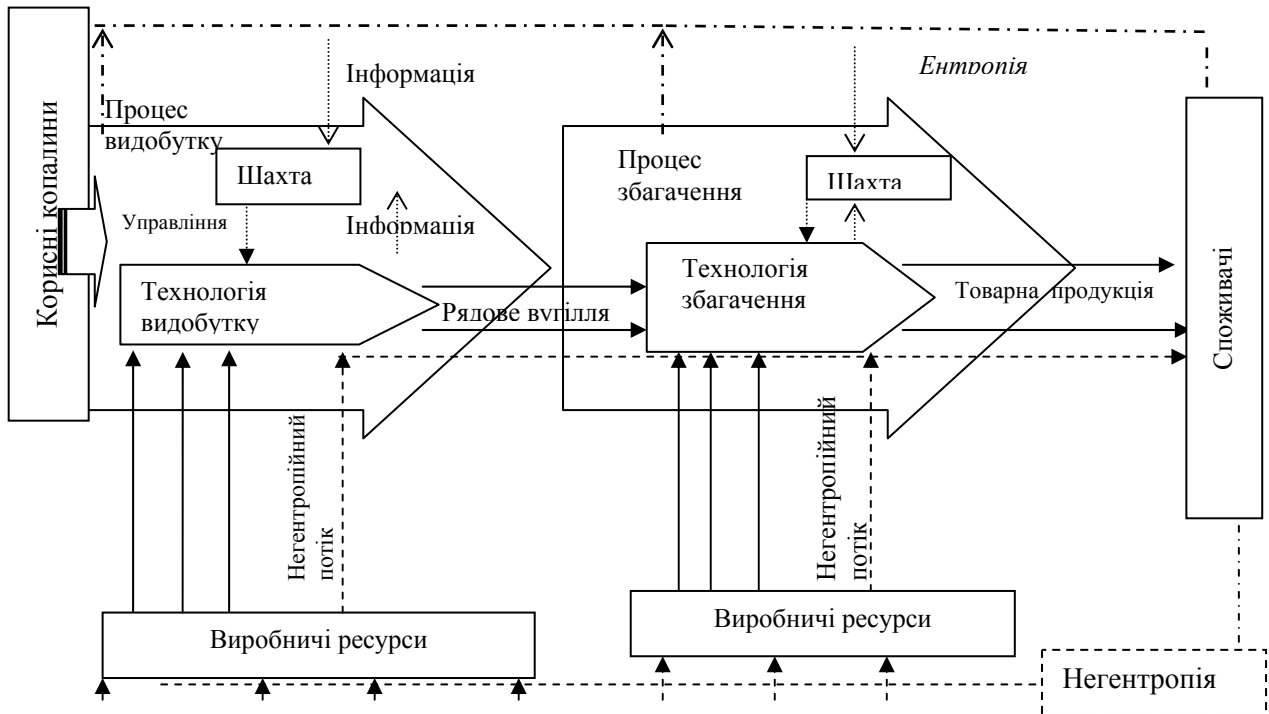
Корисні копалини

Ентропія

Процес видобутку

Інформація

Шахта

Управління

Інформація

Технологія видобутку

Рядове вугілля

Процес збагачення

Шахта

Технологія збагачення

Товарна продукція

Споживачі

Негентропійний потік

Негентропійний потік

Виробничі ресурси

Виробничі ресурси

Негентропія